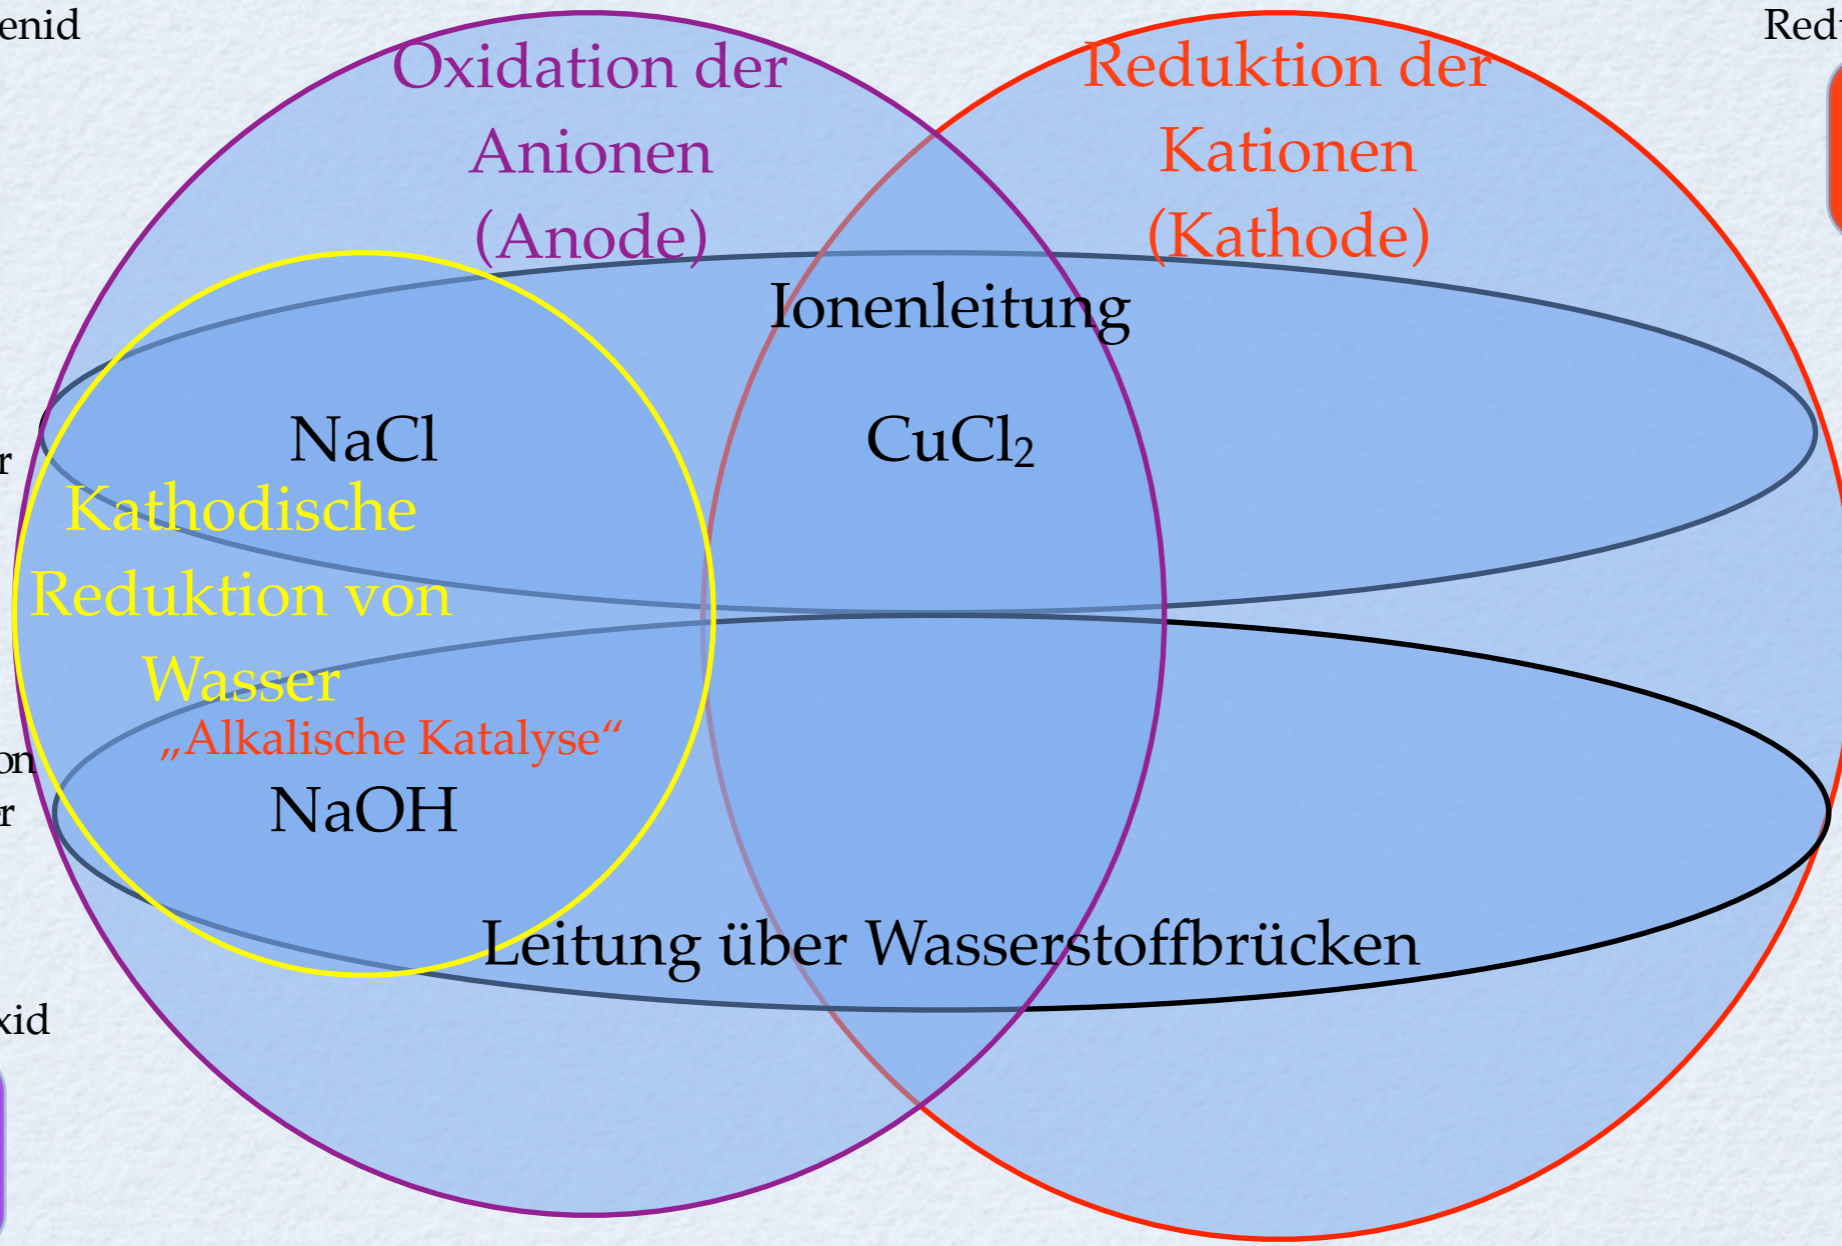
enid

Red

Oxidation der Anionen (Anode)

Reduktion der Kationen (Kathode)

Ionenleitung

r

NaCl

$CuCl_2$

Kathodische Reduktion von Wasser

„Alkalische Katalyse“

on

r

NaOH

Leitung über Wasserstoffbrücken

xid